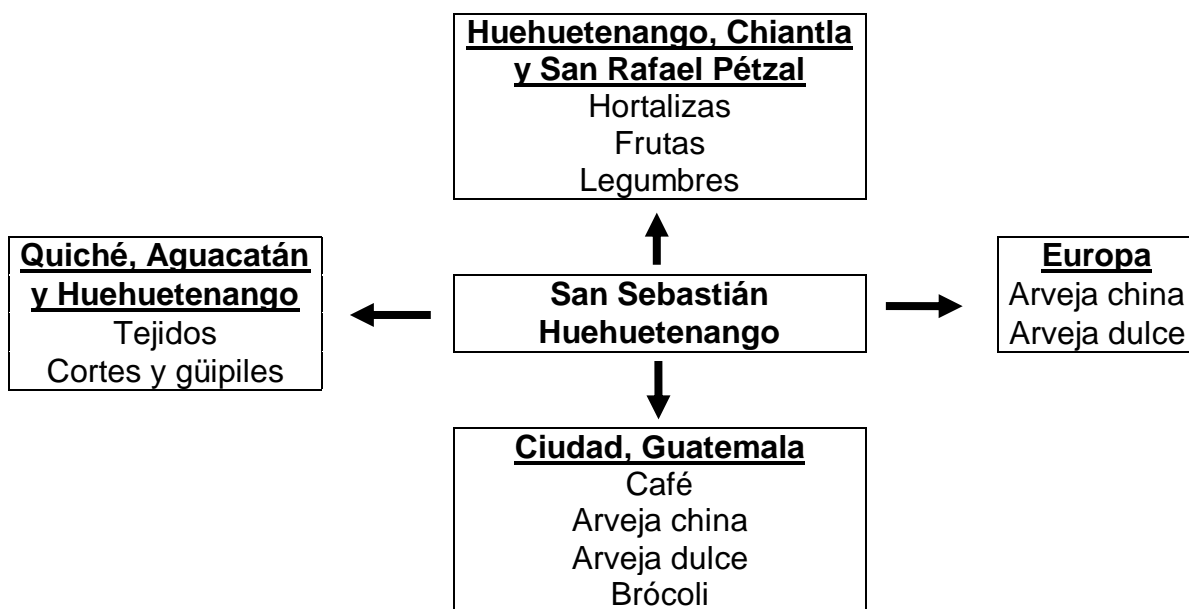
Huehuetenango, Chiantla y San Rafael Pétzal
Hortalizas
Frutas
Legumbres

Quiché, Aguacatán y Huehuetenango
Tejidos
Cortes y güipiles

San Sebastián Huehuetenango

Europa
Arveja china
Arveja dulce

Ciudad, Guatemala
Café
Arveja china
Arveja dulce
Brócoli